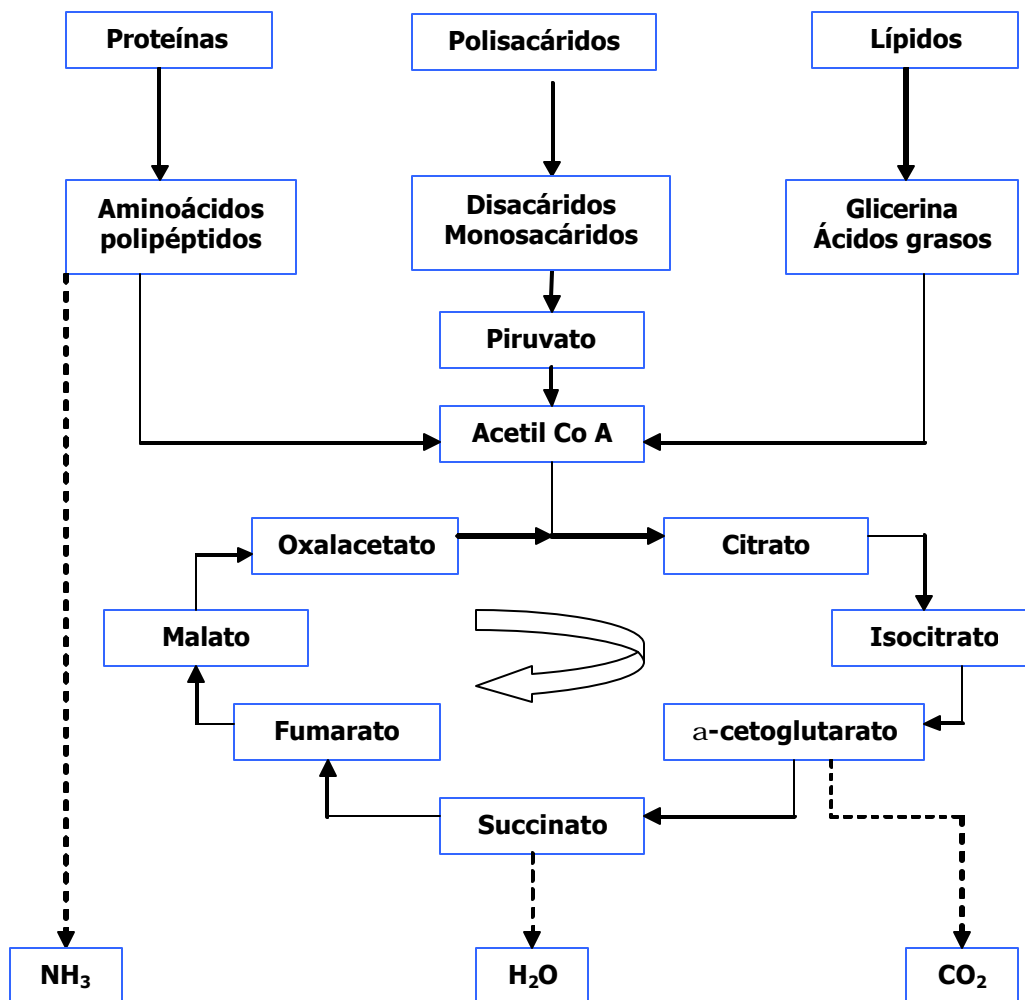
Proteínas

Polisacáridos

Lípidos

Aminoácidos polipéptidos

Disacáridos Monosacáridos

Glicerina Ácidos grasos

Piruvato

Acetil Co A

Oxalacetato

Citrato

Malato

Isocitrato

Fumarato

a-cetoglutarato

Succinato

$NH_3$

$H_2O$

$CO_2$